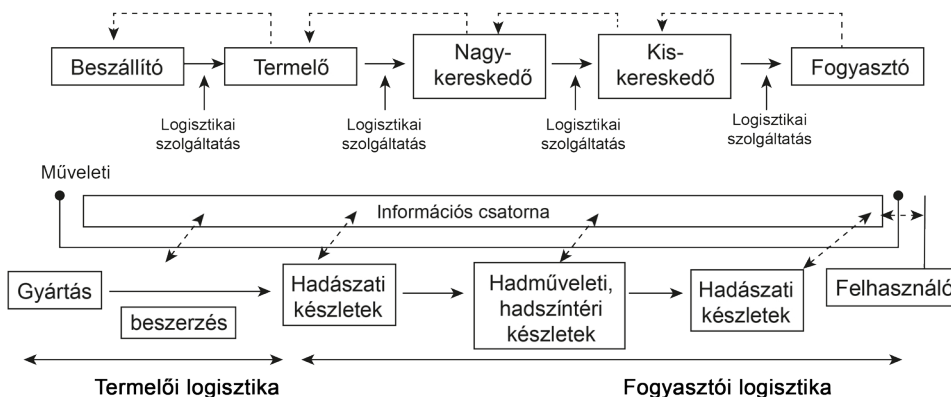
Beszállító
Termelő
Nagykereskedő
Kiskereskedő
Fogyasztó

Logisztikai szolgáltatás
Logisztikai szolgáltatás
Logisztikai szolgáltatás
Logisztikai szolgáltatás

Műveleti
Információs csatorna

Gyártás
beszerzés
Hadászati készletek
Hadműveleti, hadszíntéri készletek
Hadászati készletek
Felhasználó

Termelői logisztika
Fogyasztói logisztika